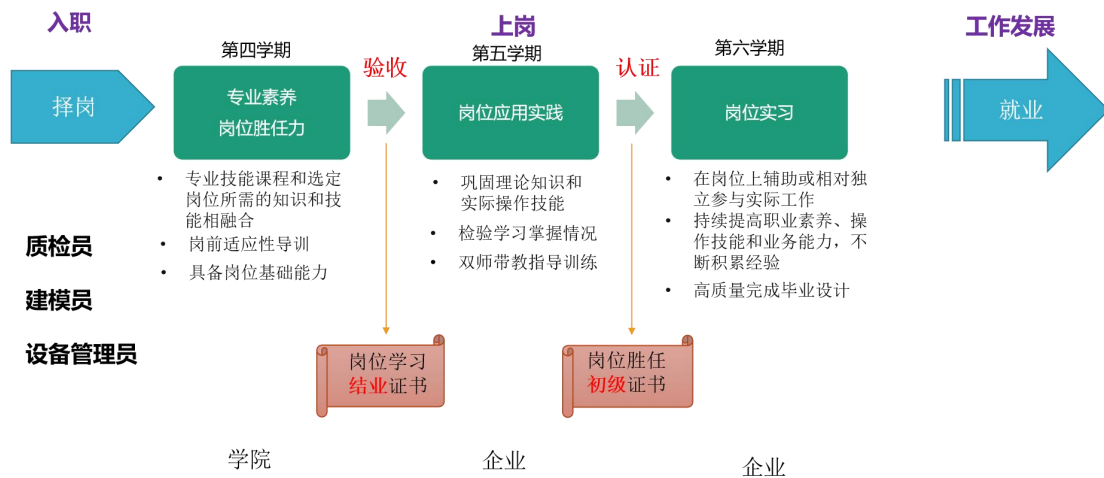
入职

上岗

工作发展

择岗

第四学期

专业素养
岗位胜任力

验收

第五学期

岗位应用实践

认证

第六学期

岗位实习

就业

- 专业技能课程和选定岗位所需的知识和技能相融合
- 岗前适应性导训
- 具备岗位基础能力

- 巩固理论知识和实际操作技能
- 检验学习掌握情况
- 双师带教指导训练

- 在岗位上辅助或相对独立参与实际工作
- 持续提高职业素养、操作技能和业务能力，不断积累经验
- 高质量完成毕业设计

质检员

建模员

设备管理员

岗位学习
结业证书

岗位胜任
初级证书

学院

企业

企业